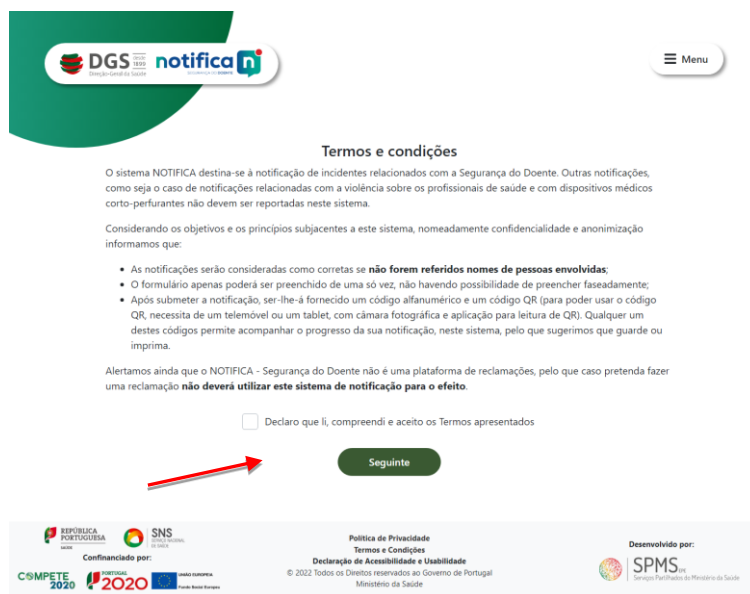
DGS Desde 1899 Direção-Geral da Saúde notifica SEGURANÇA DO DOENTE n

Menu

Termos e condições

O sistema NOTIFICA destina-se à notificação de incidentes relacionados com a Segurança do Doente. Outras notificações, como seja o caso de notificações relacionadas com a violência sobre os profissionais de saúde e com dispositivos médicos corto-perfurantes não devem ser reportadas neste sistema.

Considerando os objetivos e os princípios subjacentes a este sistema, nomeadamente confidencialidade e anonimização informamos que:

- As notificações serão consideradas como corretas se **não forem referidos nomes de pessoas envolvidas**;
- O formulário apenas poderá ser preenchido de uma só vez, não havendo possibilidade de preencher faseadamente;
- Após submeter a notificação, ser-lhe-á fornecido um código alfanumérico e um código QR (para poder usar o código QR, necessita de um telemóvel ou um tablet, com câmara fotográfica e aplicação para leitura de QR). Qualquer um destes códigos permite acompanhar o progresso da sua notificação, neste sistema, pelo que sugerimos que guarde ou imprima.

Alertamos ainda que o NOTIFICA - Segurança do Doente não é uma plataforma de reclamações, pelo que caso pretenda fazer uma reclamação **não deverá utilizar este sistema de notificação para o efeito**.

Declaro que li, compreendi e aceito os Termos apresentados

Seguinte

REPÚBLICA PORTUGUESA SAÚDE

SNS SERVIÇO NACIONAL DE SAÚDE

Cofinanciado por:

COMPETE 2020

PORTUGAL 2020

UNIÃO EUROPEIA Fundo Social Europeu

Política de Privacidade
Termos e Condições
Declaração de Acessibilidade e Usabilidade
© 2022 Todos os Direitos reservados ao Governo de Portugal
Ministério da Saúde

Desenvolvido por:

SPMS EPE Serviços Partilhados do Ministério da Saúde